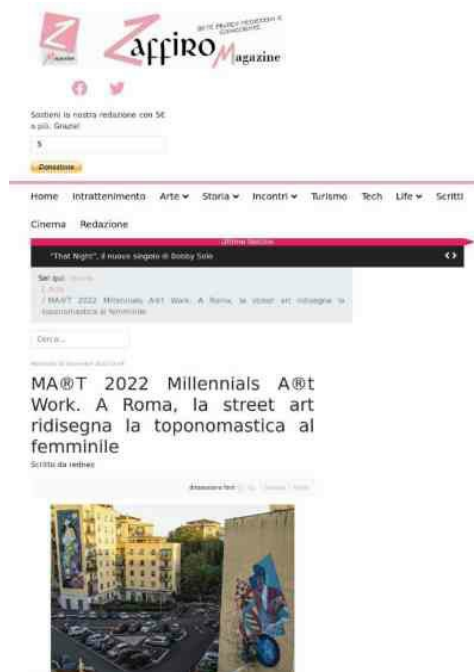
Zaffiro Magazine

Sostieni la nostra redazione con 5€ o più. Grazie!

5

Donazione

Home Intrattenimento Arte Storia Incontri Turismo Tech Life Scritti

Cinema Redazione

Ultime Notizie

"That Night", il nuovo singolo di Bobby Solo

Sei qui: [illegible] / Arte / MA®T 2022 Millennials A®t Work. A Roma, la street art ridisegna la toponomastica al femminile

Cerca...

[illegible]

MA®T 2022 Millennials A®t Work. A Roma, la street art ridisegna la toponomastica al femminile

Scritto da redhes

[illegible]